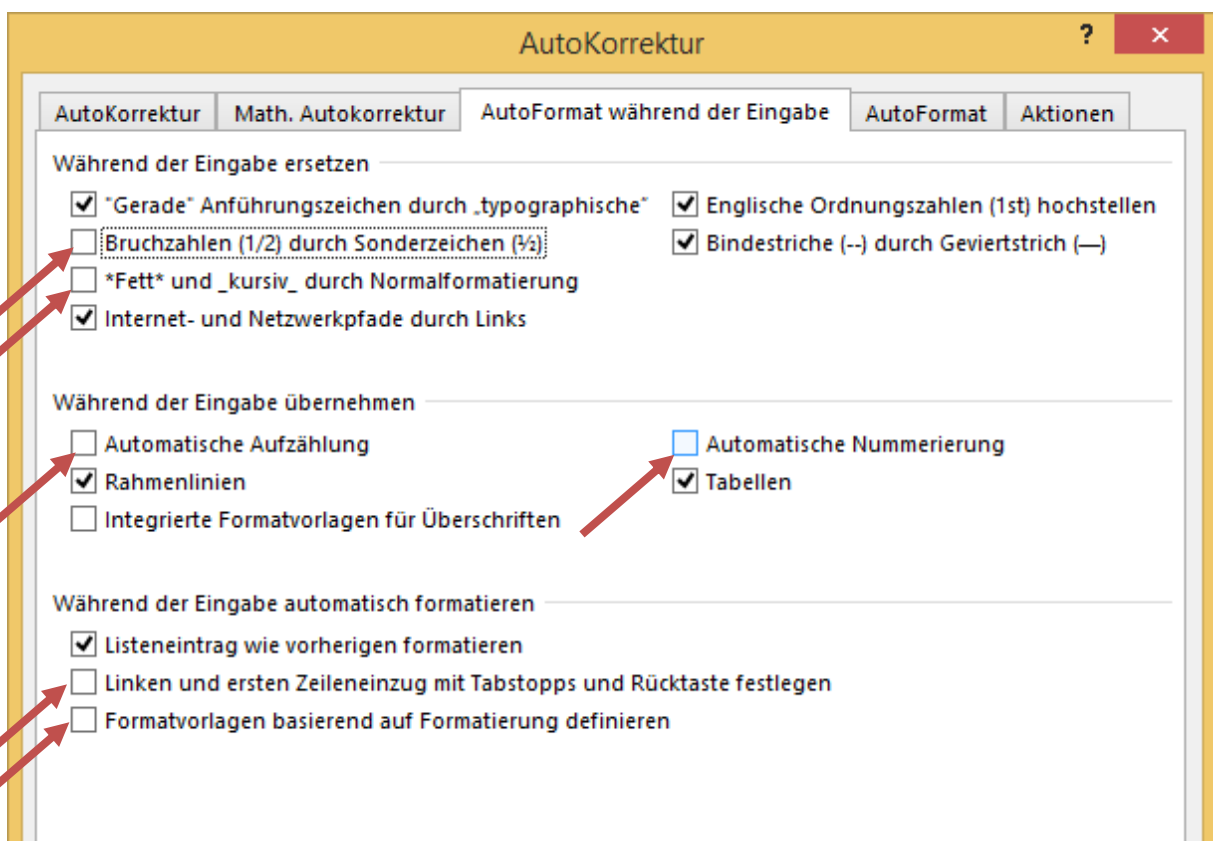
AutoKorrektur

?

✕

AutoKorrektur | Math. Autokorrektur | AutoFormat während der Eingabe | AutoFormat | Aktionen

Während der Eingabe ersetzen

"Gerade" Anführungszeichen durch „typographische"

Englische Ordnungszahlen (1st) hochstellen

Bruchzahlen (1/2) durch Sonderzeichen (½)

Bindestriche (--) durch Geviertstrich (—)

*Fett* und _kursiv_ durch Normalformatierung

Internet- und Netzwerkpfade durch Links

Während der Eingabe übernehmen

Automatische Aufzählung

Automatische Nummerierung

Rahmenlinien

Tabellen

Integrierte Formatvorlagen für Überschriften

Während der Eingabe automatisch formatieren

Listeneintrag wie vorherigen formatieren

Linken und ersten Zeileneinzug mit Tabstopps und Rücktaste festlegen

Formatvorlagen basierend auf Formatierung definieren